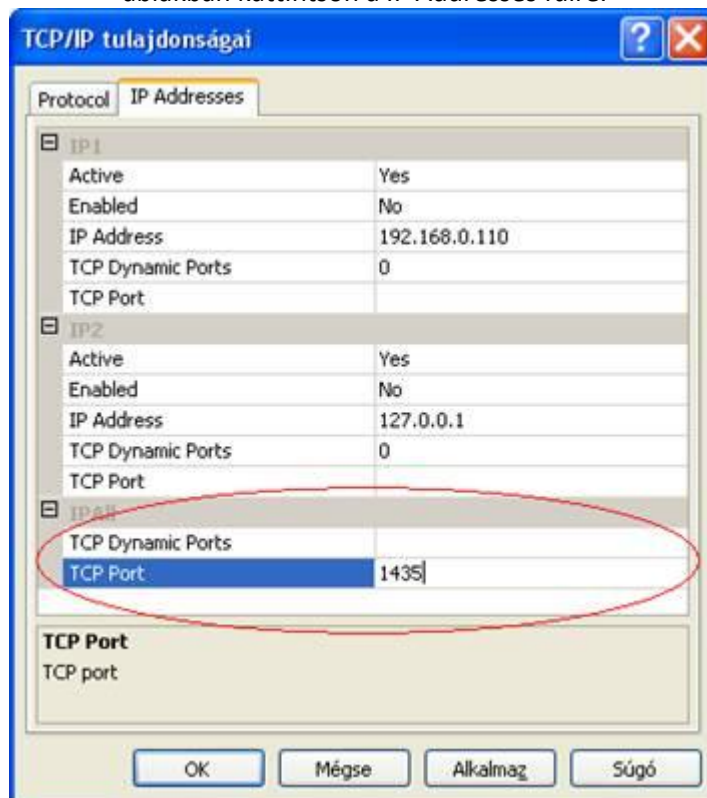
ablakban kattintson a IP Addresses fülre.

TCP/IP tulajdonságai

Protocol | IP Addresses

IP1

| | |
|---|---|
| Active | Yes |
| Enabled | No |
| IP Address | 192.168.0.110 |
| TCP Dynamic Ports | 0 |
| TCP Port | |

IP2

| | |
|---|---|
| Active | Yes |
| Enabled | No |
| IP Address | 127.0.0.1 |
| TCP Dynamic Ports | 0 |
| TCP Port | |

IPAll

| | |
|---|---|
| TCP Dynamic Ports | |
| TCP Port | 1435 |

TCP Port
TCP port

OK | Mégse | Alkalmaz | Súgó